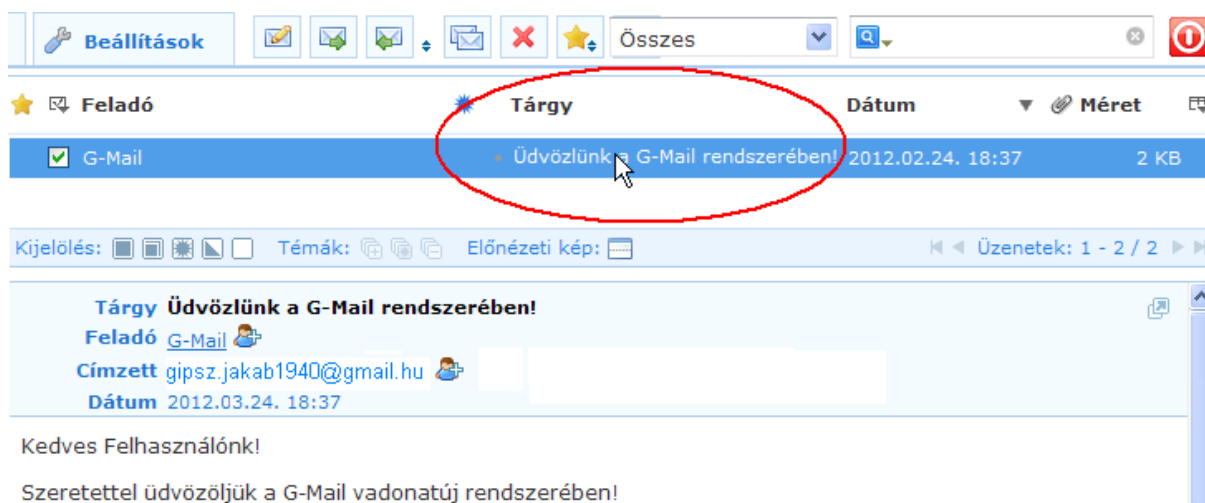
Beállítások

Összes

Feladó

Tárgy

Dátum

Méret

G-Mail

Üdvözlünk a G-Mail rendszerében!

2012.02.24. 18:37

2 KB

Kijelölés:

Témák:

Előnézeti kép:

Üzenetek: 1 - 2 / 2

Tárgy Üdvözlünk a G-Mail rendszerében!

Feladó G-Mail

Címzett gipsz.jakab1940@gmail.hu

Dátum 2012.03.24. 18:37

Kedves Felhasználónk!

Szeretettel üdvözöljük a G-Mail vadonatúj rendszerében!